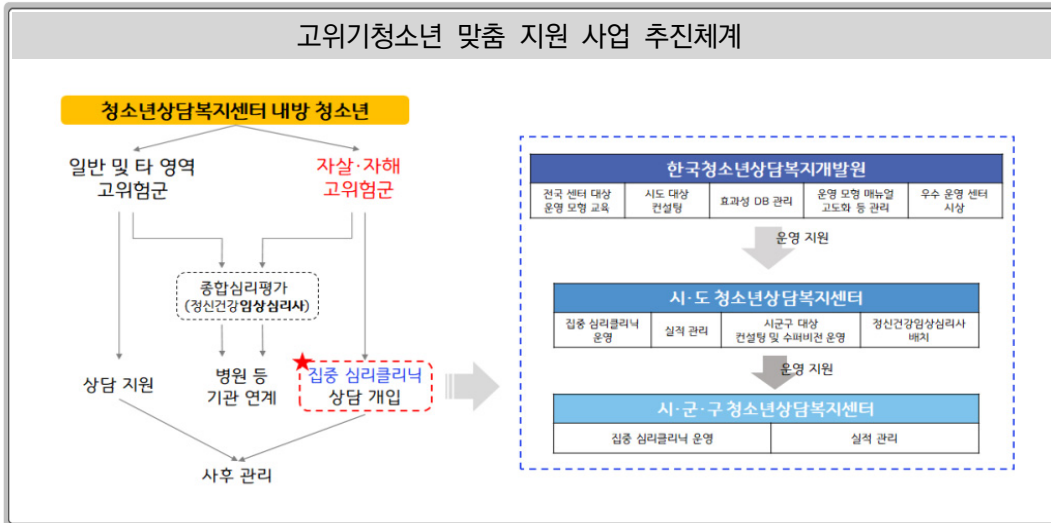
고위기청소년 맞춤 지원 사업 추진체계

청소년상담복지센터 내방 청소년

일반 및 타 영역 고위험군

자살·자해 고위험군

종합심리평가 (정신건강임상심리사)

상담 지원

병원 등 기관 연계

집중 심리클리닉 상담 개입

사후 관리

한국청소년상담복지개발원

| 전국 센터 대상 운영 모형 교육 | 시도 대상 컨설팅 | 효과성 DB 관리 | 운영 모형 매뉴얼 고도화 등 관리 | 우수 운영 센터 시상 |
|---|---|---|---|---|

운영 지원

시·도 청소년상담복지센터

| 집중 심리클리닉 운영 | 실적 관리 | 시군구 대상 컨설팅 및 수퍼비전 운영 | 정신건강임상심리사 배치 |
|---|---|---|---|

운영 지원

시·군·구 청소년상담복지센터

| 집중 심리클리닉 운영 | 실적 관리 |
|---|---|